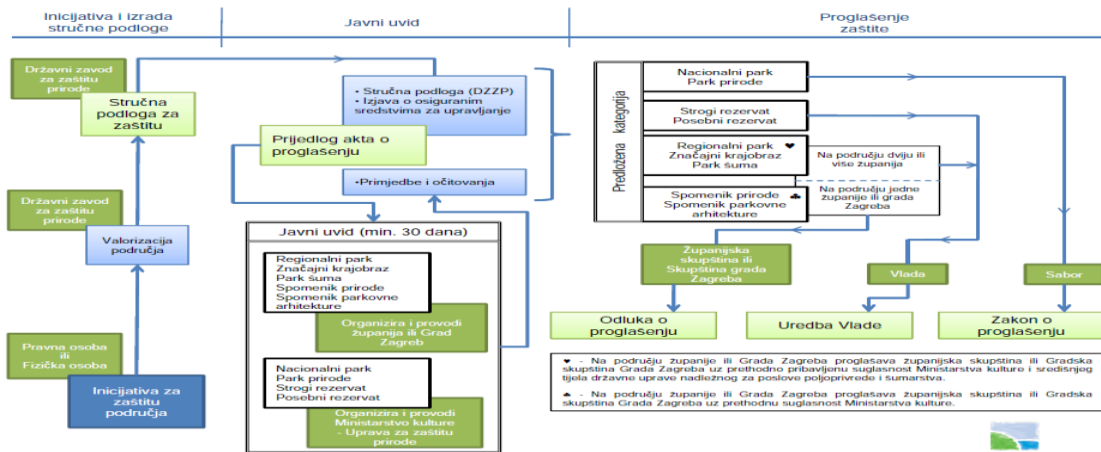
Inicijativa i izrada stručne podloge

Javni uvid

Proglašenje zaštite

Državni zavod za zaštitu prirode

Stručna podloga za zaštitu

• Stručna podloga (DZZP)
• Izjava o osiguranim sredstvima za upravljanje

Prijedlog akta o proglašenju

•Primjedbe i očitovanja

Državni zavod za zaštitu prirode

Valorizacija područja

Pravna osoba ili Fizička osoba

Inicijativa za zaštitu područja

Javni uvid (min. 30 dana)

Regionalni park
Značajni krajobraz
Park šuma
Spomenik prirode
Spomenik parkovne arhitekture

Organizira i provodi županija ili Grad Zagreb

Nacionalni park
Park prirode
Strogi rezervat
Posebni rezervat

Organizira i provodi Ministarstvo kulture - Uprava za zaštitu prirode

Predložena kategorija

Nacionalni park
Park prirode

Strogi rezervat
Posebni rezervat

Regionalni park ❤
Značajni krajobraz
Park šuma

Na području dviju ili više županija

Spomenik prirode ♣
Spomenik parkovne arhitekture

Na području jedne županije ili grada Zagreba

Županijska skupština ili Skupština grada Zagreba

Vlada

Sabor

Odluka o proglašenju

Uredba Vlade

Zakon o proglašenju

❤ - Na području županije ili Grada Zagreba proglašava županijska skupština ili Gradska skupština Grada Zagreba uz prethodno pribavljenu suglasnost Ministarstva kulture i središnjeg tijela državne uprave nadležnog za poslove poljoprivrede i šumarstva.

♣ - Na području županije ili Grada Zagreba proglašava županijska skupština ili Gradska skupština Grada Zagreba uz prethodnu suglasnost Ministarstva kulture.